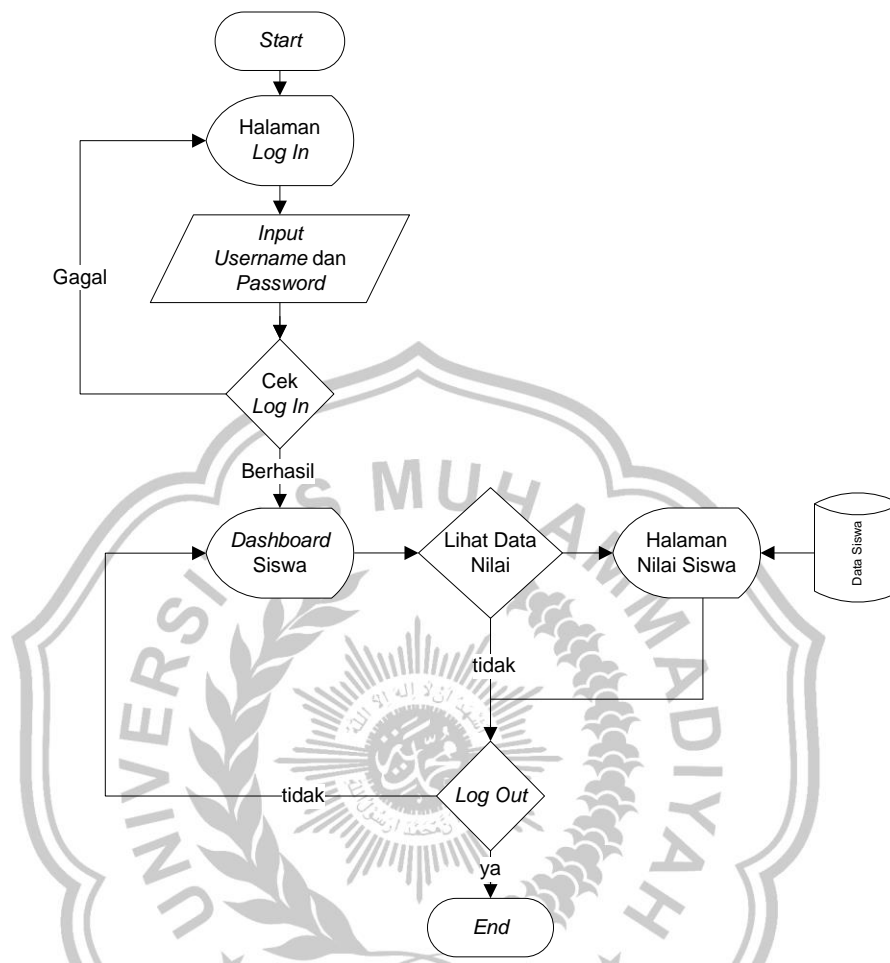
Start

Halaman Log In

Input Username dan Password

Gagal

Cek Log In

Berhasil

Dashboard Siswa

Lihat Data Nilai

Halaman Nilai Siswa

Data Siswa

tidak

tidak

Log Out

ya

End

UNIVERSITAS MUHAMMADIYAH